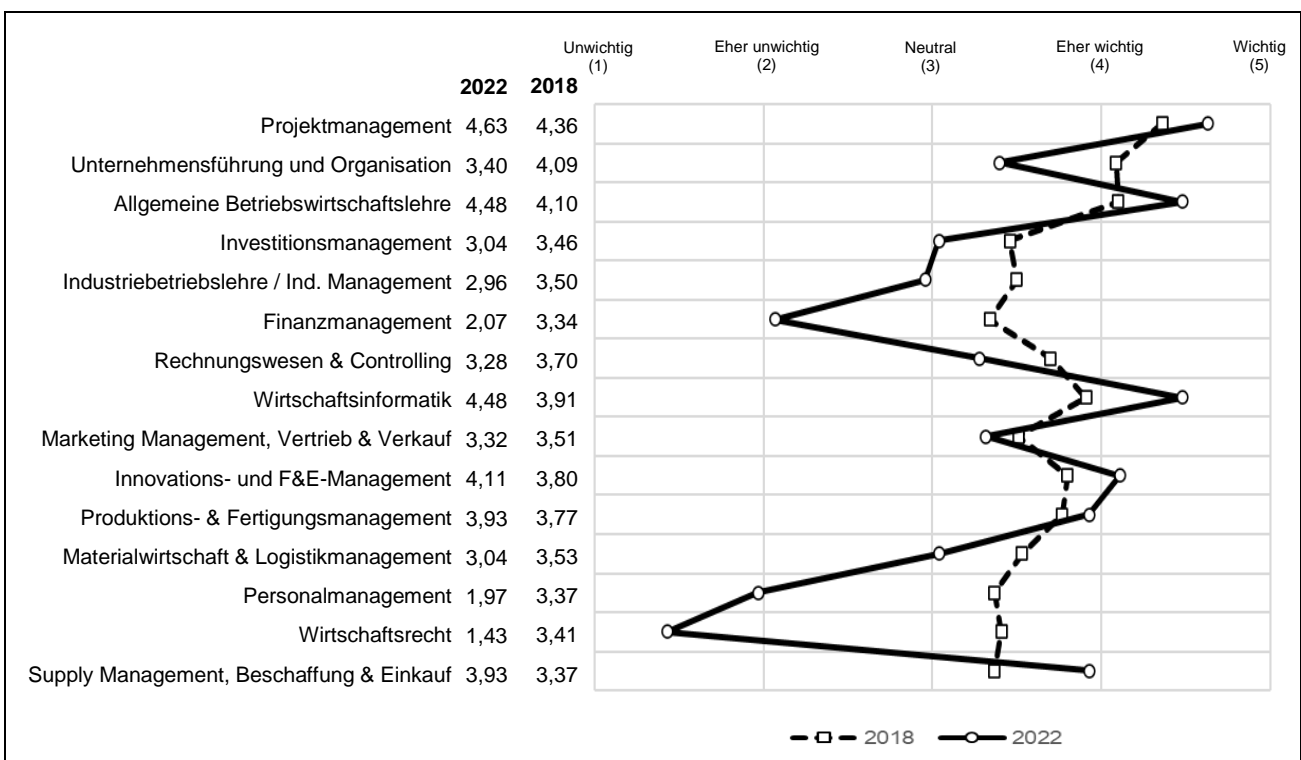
Unwichtig (1) | Eher unwichtig (2) | Neutral (3) | Eher wichtig (4) | Wichtig (5)

| | 2022 | 2018 |
|---|---|---|
| Projektmanagement | 4,63 | 4,36 |
| Unternehmensführung und Organisation | 3,40 | 4,09 |
| Allgemeine Betriebswirtschaftslehre | 4,48 | 4,10 |
| Investitionsmanagement | 3,04 | 3,46 |
| Industriebetriebslehre / Ind. Management | 2,96 | 3,50 |
| Finanzmanagement | 2,07 | 3,34 |
| Rechnungswesen & Controlling | 3,28 | 3,70 |
| Wirtschaftsinformatik | 4,48 | 3,91 |
| Marketing Management, Vertrieb & Verkauf | 3,32 | 3,51 |
| Innovations- und F&E-Management | 4,11 | 3,80 |
| Produktions- & Fertigungsmanagement | 3,93 | 3,77 |
| Materialwirtschaft & Logistikmanagement | 3,04 | 3,53 |
| Personalmanagement | 1,97 | 3,37 |
| Wirtschaftsrecht | 1,43 | 3,41 |
| Supply Management, Beschaffung & Einkauf | 3,93 | 3,37 |

2018 2022